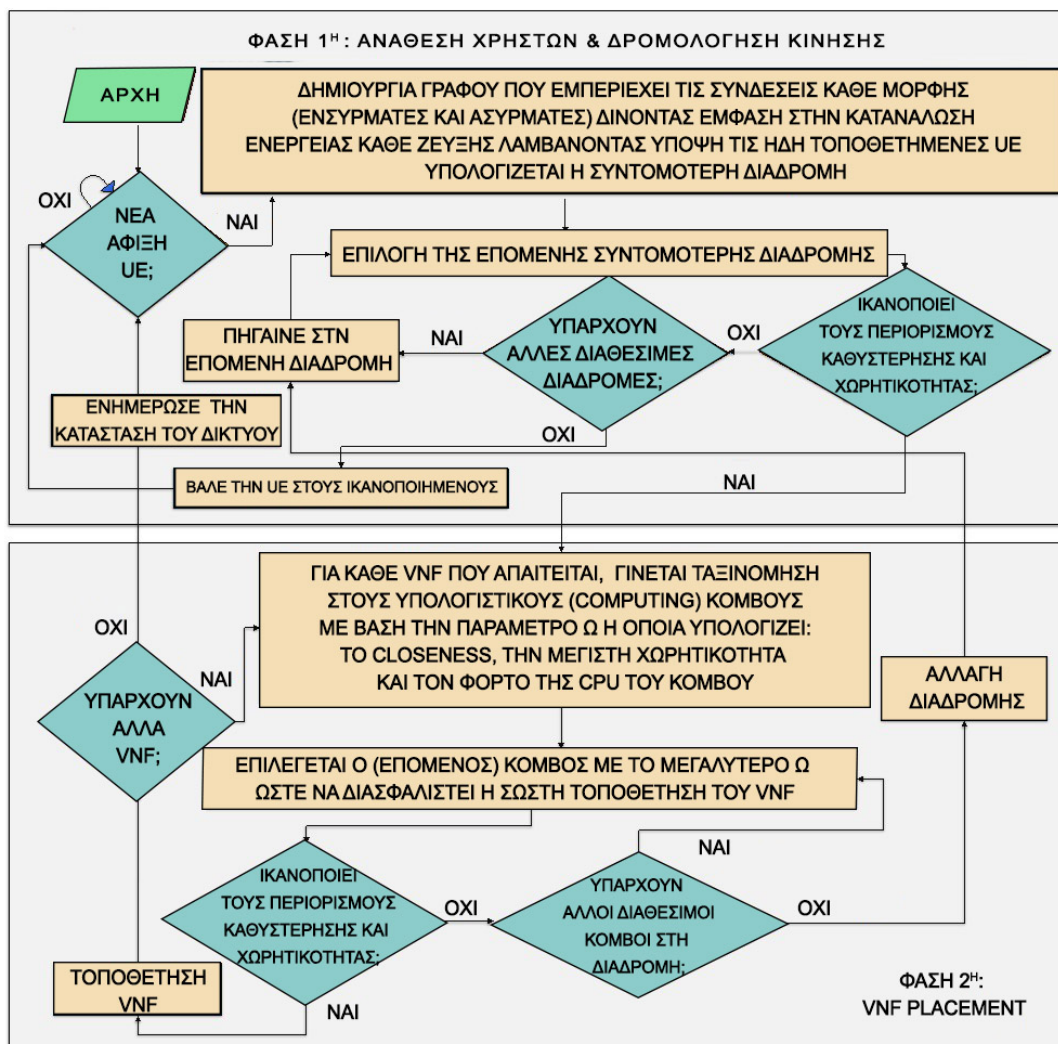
ΦΑΣΗ 1$^{Η}$: ΑΝΑΘΕΣΗ ΧΡΗΣΤΩΝ & ΔΡΟΜΟΛΟΓΗΣΗ ΚΙΝΗΣΗΣ

ΑΡΧΗ

ΔΗΜΙΟΥΡΓΙΑ ΓΡΑΦΟΥ ΠΟΥ ΕΜΠΕΡΙΕΧΕΙ ΤΙΣ ΣΥΝΔΕΣΕΙΣ ΚΑΘΕ ΜΟΡΦΗΣ (ΕΝΣΥΡΜΑΤΕΣ ΚΑΙ ΑΣΥΡΜΑΤΕΣ) ΔΙΝΟΝΤΑΣ ΕΜΦΑΣΗ ΣΤΗΝ ΚΑΤΑΝΑΛΩΣΗ ΕΝΕΡΓΕΙΑΣ ΚΑΘΕ ΖΕΥΞΗΣ ΛΑΜΒΑΝΟΝΤΑΣ ΥΠΟΨΗ ΤΙΣ ΗΔΗ ΤΟΠΟΘΕΤΗΜΕΝΕΣ UE ΥΠΟΛΟΓΙΖΕΤΑΙ Η ΣΥΝΤΟΜΟΤΕΡΗ ΔΙΑΔΡΟΜΗ

ΟΧΙ

ΝΕΑ ΑΦΙΞΗ UE;

ΝΑΙ

ΕΠΙΛΟΓΗ ΤΗΣ ΕΠΟΜΕΝΗΣ ΣΥΝΤΟΜΟΤΕΡΗΣ ΔΙΑΔΡΟΜΗΣ

ΠΗΓΑΙΝΕ ΣΤΝ ΕΠΟΜΕΝΗ ΔΙΑΔΡΟΜΗ

ΝΑΙ

ΥΠΑΡΧΟΥΝ ΑΛΛΕΣ ΔΙΑΘΕΣΙΜΕΣ ΔΙΑΔΡΟΜΕΣ;

ΟΧΙ

ΙΚΑΝΟΠΟΙΕΙ ΤΟΥΣ ΠΕΡΙΟΡΙΣΜΟΥΣ ΚΑΘΥΣΤΕΡΗΣΗΣ ΚΑΙ ΧΩΡΗΤΙΚΟΤΗΤΑΣ;

ΕΝΗΜΕΡΩΣΕ ΤΗΝ ΚΑΤΑΣΤΑΣΗ ΤΟΥ ΔΙΚΤΥΟΥ

ΟΧΙ

ΒΑΛΕ ΤΗΝ UE ΣΤΟΥΣ ΙΚΑΝΟΠΟΙΗΜΕΝΟΥΣ

ΝΑΙ

ΓΙΑ ΚΑΘΕ VNF ΠΟΥ ΑΠΑΙΤΕΙΤΑΙ, ΓΙΝΕΤΑΙ ΤΑΞΙΝΟΜΗΣΗ ΣΤΟΥΣ ΥΠΟΛΟΓΙΣΤΙΚΟΥΣ (COMPUTING) ΚΟΜΒΟΥΣ ΜΕ ΒΑΣΗ ΤΗΝ ΠΑΡΑΜΕΤΡΟ Ω Η ΟΠΟΙΑ ΥΠΟΛΟΓΙΖΕΙ: ΤΟ CLOSENESS, ΤΗΝ ΜΕΓΙΣΤΗ ΧΩΡΗΤΙΚΟΤΗΤΑ ΚΑΙ ΤΟΝ ΦΟΡΤΟ ΤΗΣ CPU ΤΟΥ ΚΟΜΒΟΥ

ΟΧΙ

ΝΑΙ

ΥΠΑΡΧΟΥΝ ΑΛΛΑ VNF;

ΑΛΛΑΓΗ ΔΙΑΔΡΟΜΗΣ

ΕΠΙΛΕΓΕΤΑΙ Ο (ΕΠΟΜΕΝΟΣ) ΚΟΜΒΟΣ ΜΕ ΤΟ ΜΕΓΑΛΥΤΕΡΟ Ω ΩΣΤΕ ΝΑ ΔΙΑΣΦΑΛΙΣΤΕΙ Η ΣΩΣΤΗ ΤΟΠΟΘΕΤΗΣΗ ΤΟΥ VNF

ΝΑΙ

ΙΚΑΝΟΠΟΙΕΙ ΤΟΥΣ ΠΕΡΙΟΡΙΣΜΟΥΣ ΚΑΘΥΣΤΕΡΗΣΗΣ ΚΑΙ ΧΩΡΗΤΙΚΟΤΗΤΑΣ;

ΟΧΙ

ΥΠΑΡΧΟΥΝ ΑΛΛΟΙ ΔΙΑΘΕΣΙΜΟΙ ΚΟΜΒΟΙ ΣΤΗ ΔΙΑΔΡΟΜΗ;

ΟΧΙ

ΤΟΠΟΘΕΤΗΣΗ VNF

ΝΑΙ

ΦΑΣΗ 2$^{Η}$: VNF PLACEMENT